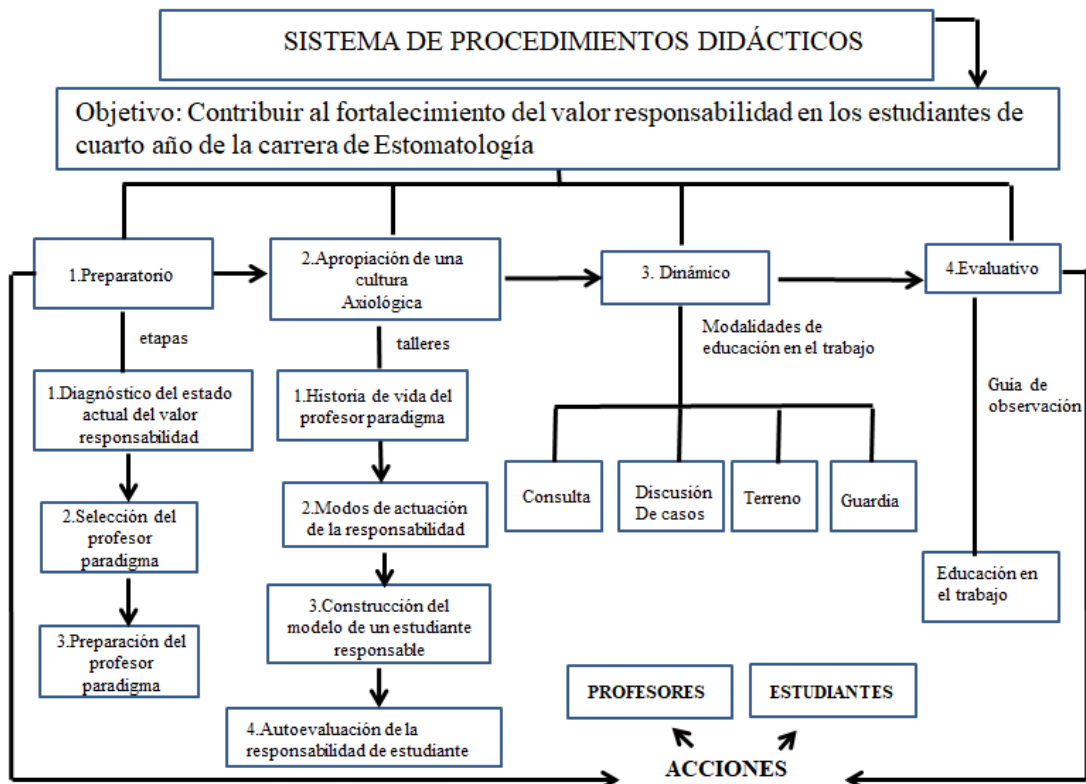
SISTEMA DE PROCEDIMIENTOS DIDÁCTICOS

Objetivo: Contribuir al fortalecimiento del valor responsabilidad en los estudiantes de cuarto año de la carrera de Estomatología

1.Preparatorio

2.Apropiación de una cultura Axiológica

3. Dinámico

4.Evaluativo

etapas

talleres

Modalidades de educación en el trabajo

Guía de observación

1.Diagnóstico del estado actual del valor responsabilidad

2.Selección del profesor paradigma

3.Preparación del profesor paradigma

1.Historia de vida del profesor paradigma

2.Modos de actuación de la responsabilidad

3.Construcción del modelo de un estudiante responsable

4.Autoevaluación de la responsabilidad de estudiante

Consulta

Discusión De casos

Terreno

Guardia

Educación en el trabajo

PROFESORES

ESTUDIANTES

ACCIONES